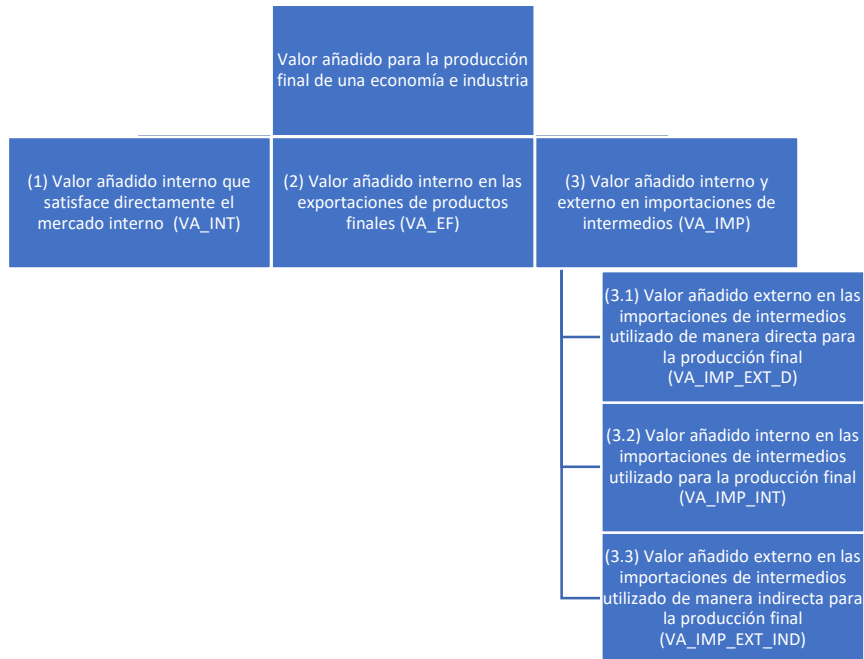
Valor añadido para la producción final de una economía e industria

(1) Valor añadido interno que satisface directamente el mercado interno (VA_INT)

(2) Valor añadido interno en las exportaciones de productos finales (VA_EF)

(3) Valor añadido interno y externo en importaciones de intermedios (VA_IMP)

(3.1) Valor añadido externo en las importaciones de intermedios utilizado de manera directa para la producción final (VA_IMP_EXT_D)

(3.2) Valor añadido interno en las importaciones de intermedios utilizado para la producción final (VA_IMP_INT)

(3.3) Valor añadido externo en las importaciones de intermedios utilizado de manera indirecta para la producción final (VA_IMP_EXT_IND)